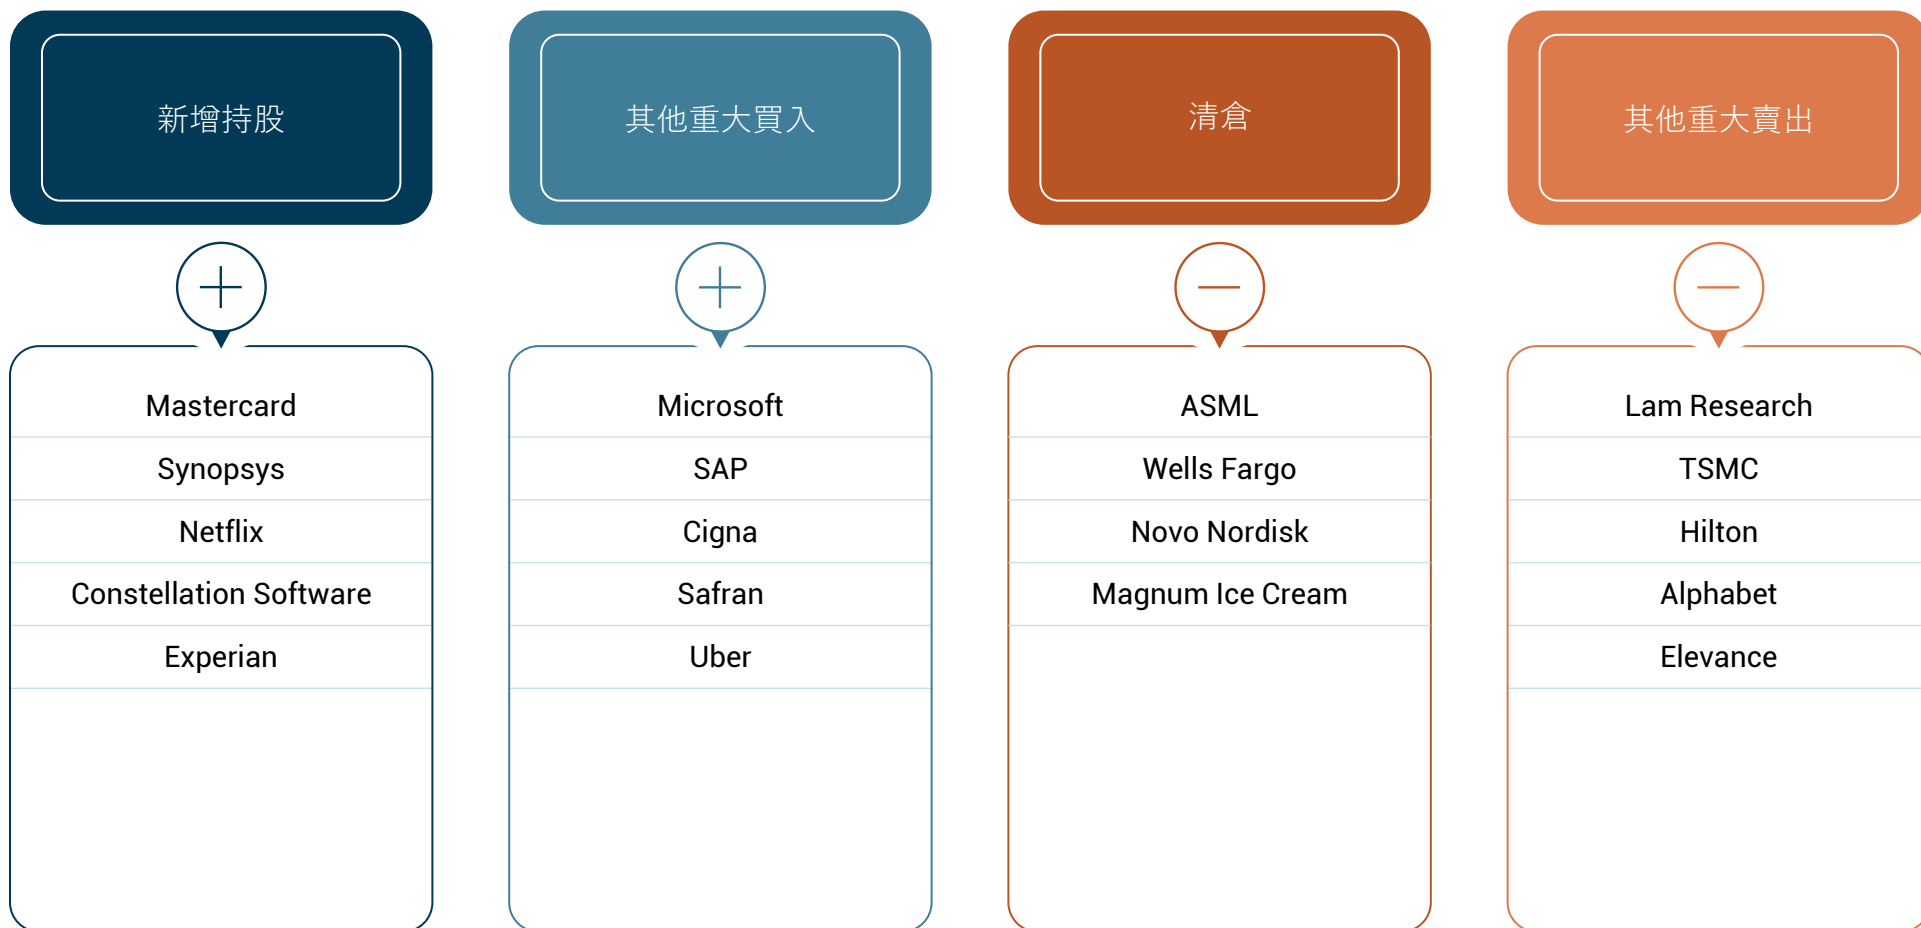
新增持股

+

Mastercard
Synopsys
Netflix
Constellation Software
Experian

其他重大買入

+

Microsoft
SAP
Cigna
Safran
Uber

清倉

—

ASML
Wells Fargo
Novo Nordisk
Magnum Ice Cream

其他重大賣出

—

Lam Research
TSMC
Hilton
Alphabet
Elevance